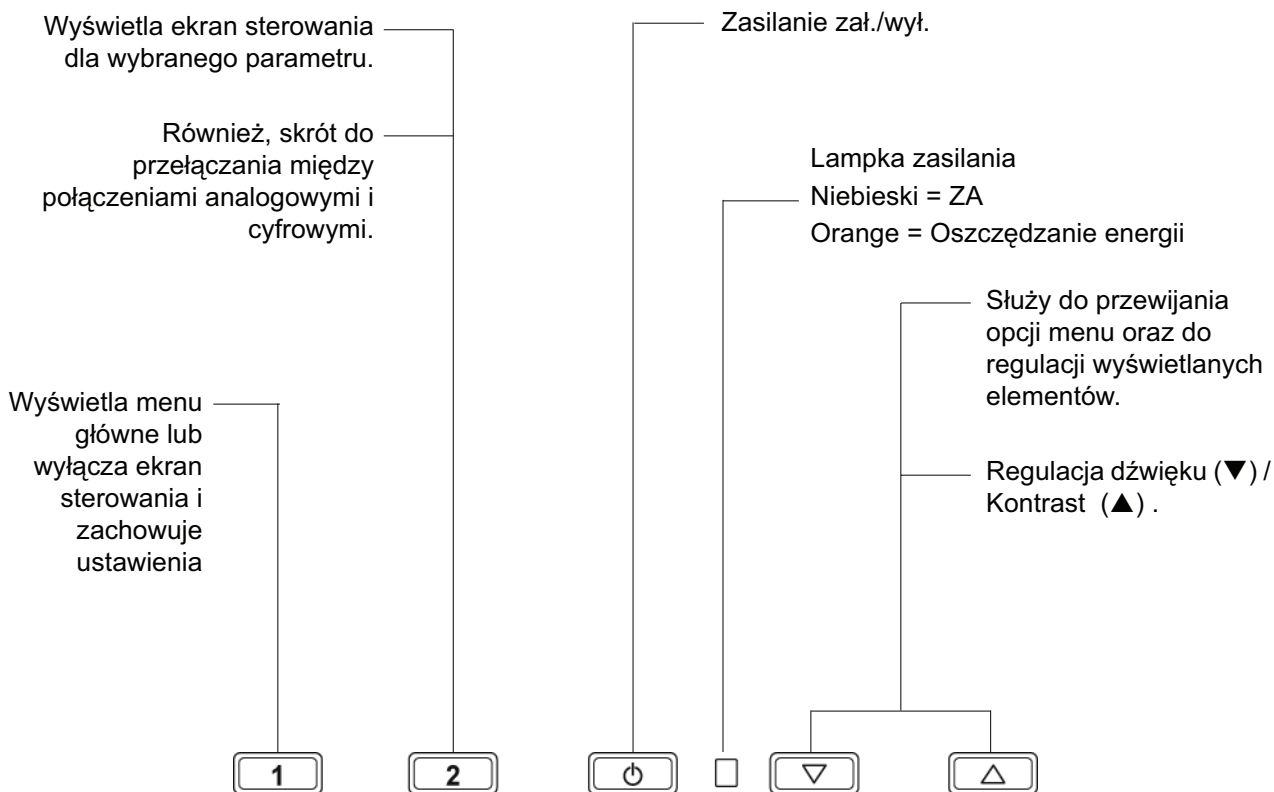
Wyświetla ekran sterowania dla wybranego parametru.

Również, skrót do przełączania między połączeniami analogowymi i cyfrowymi.

Zasilanie zał./wył.

Lampka zasilania
Niebieski = ZA
Orange = Oszczędzanie energii

Służy do przewijania opcji menu oraz do regulacji wyświetlanych elementów.

Wyświetla menu główne lub wyłącza ekran sterowania i zachowuje ustawienia

Regulacja dźwięku (▼) / Kontrast (▲) .

1

2

⏻

▽

△